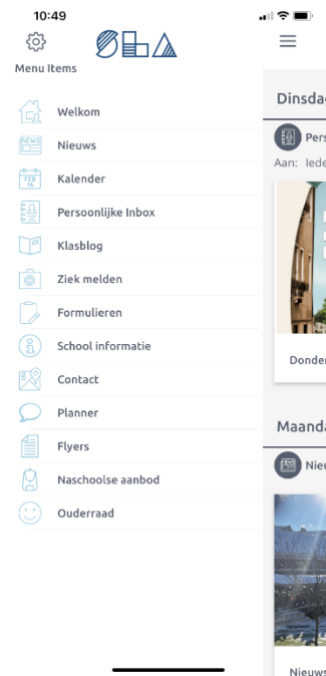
10:49

Menu Items

Welkom
Nieuws
Kalender
Persoonlijke Inbox
Klasblog
Ziek melden
Formulieren
School informatie
Contact
Planner
Flyers
Naschoolse aanbod
Ouderraad

Dinsdag
Pers
Aan: Iede
Donder

Maanda
Nieuw
Nieuws